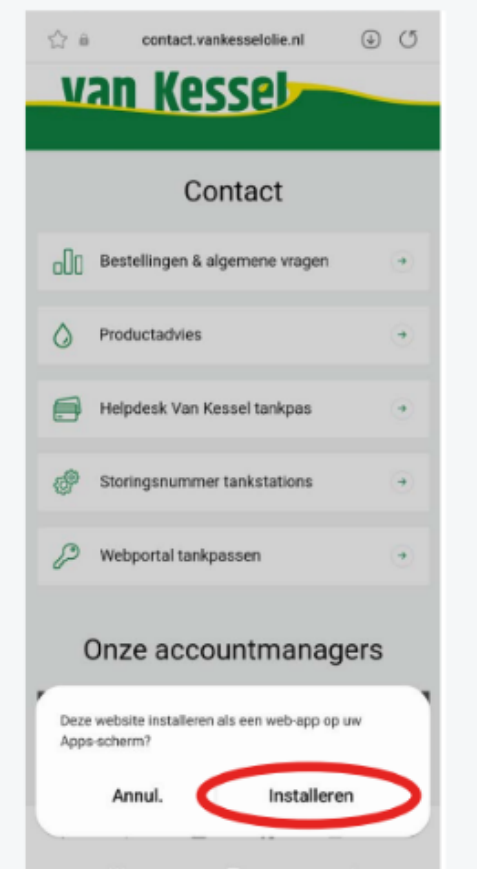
contact.vankesselolie.nl

van Kessel

Contact

Bestellingen & algemene vragen

Productadvies

Helpdesk Van Kessel tankpas

Storingsnummer tankstations

Webportal tankpassen

Onze accountmanagers

Deze website installeren als een web-app op uw Apps-scherm?

Annul.

Installeren